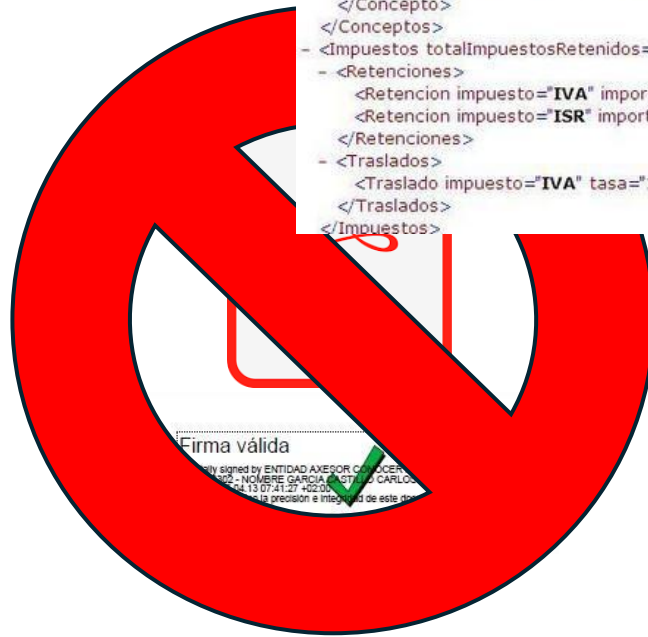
</Concepto>
</Conceptos>
- <Impuestos totalImpuestosRetenidos=
- <Retenciones>
<Retencion impuesto="IVA" impor
<Retencion impuesto="ISR" import
</Retenciones>
- <Traslados>
<Traslado impuesto="IVA" tasa="
</Traslados>
</Impuestos>

Firma válida
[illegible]lly signed by ENTIDAD AXESOR CONOCER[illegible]
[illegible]302 - NOMBRE GARCIA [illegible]STILLO CARLOS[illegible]
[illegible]04.13 07:41:27 +02:00
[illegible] la precisión e integridad de este do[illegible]